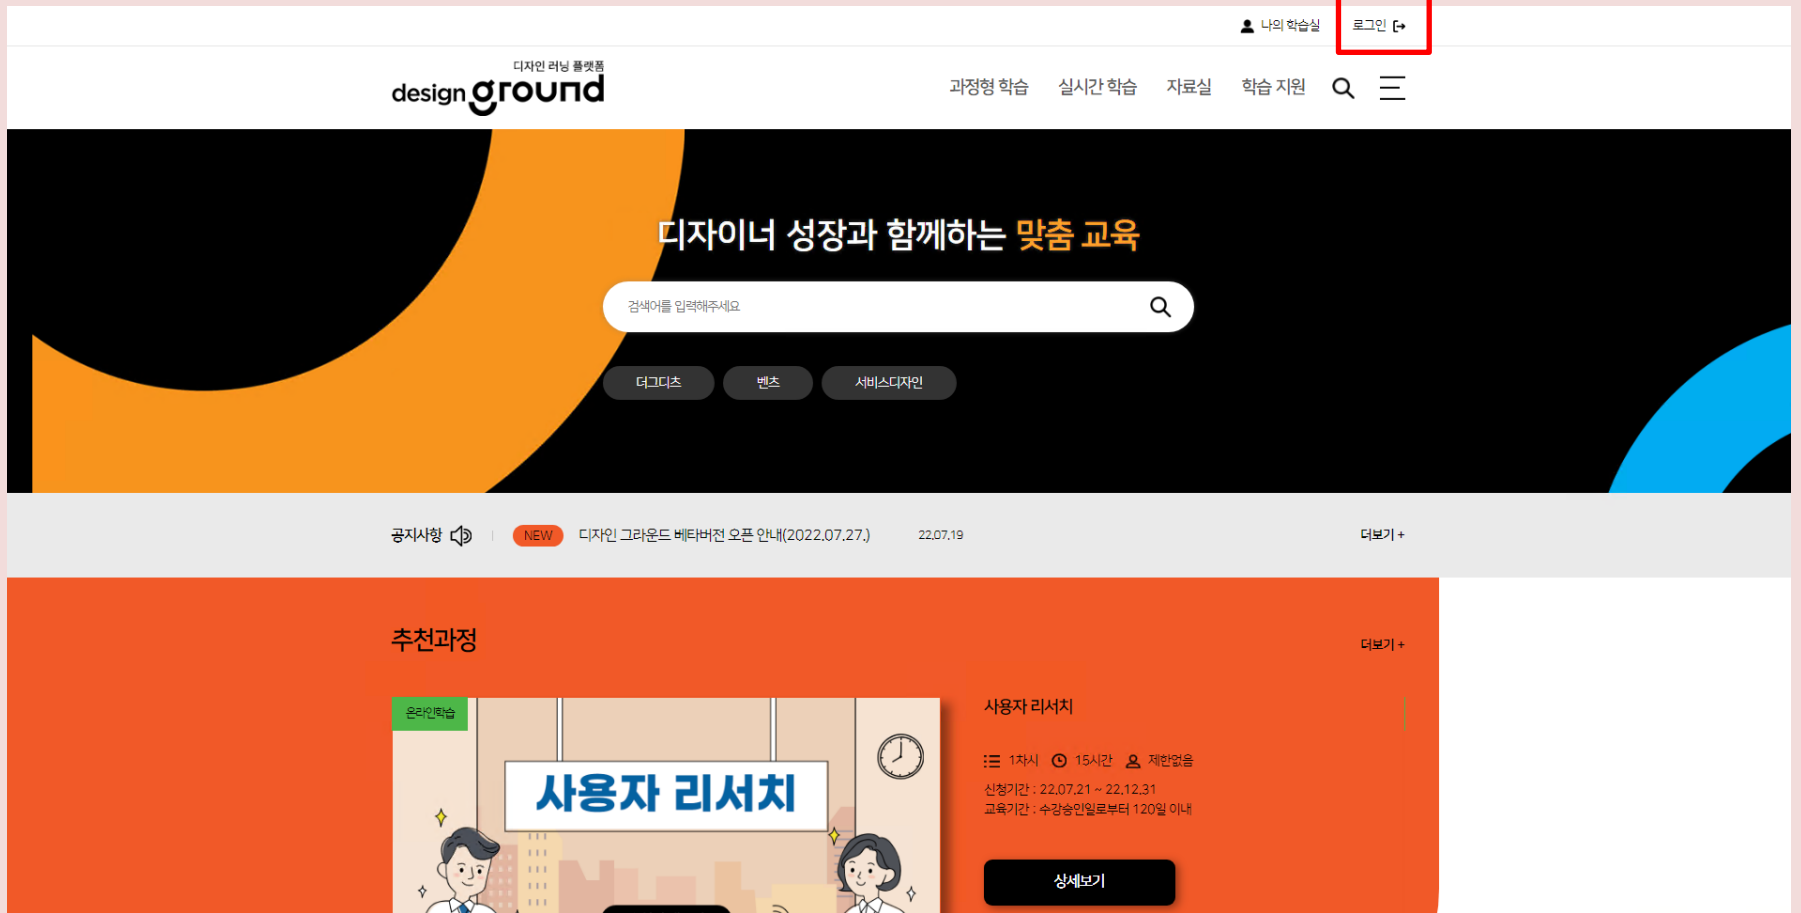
나의 학습실 로그인

디자인 러닝 플랫폼
design ground

과정형 학습 실시간 학습 자료실 학습 지원

디자이너 성장과 함께하는 맞춤 교육

검색어를 입력해주세요

더그디츠 벤츠 서비스디자인

공지사항 NEW 디자인 그라운드 베타버전 오픈 안내(2022.07.27.) 22.07.19 더보기 +

추천과정 더보기 +

온라인학습

사용자 리서치

사용자 리서치

1차시 15시간 제한없음

신청기간 : 22.07.21 ~ 22.12.31
교육기간 : 수강승인일로부터 120일 이내

상세보기